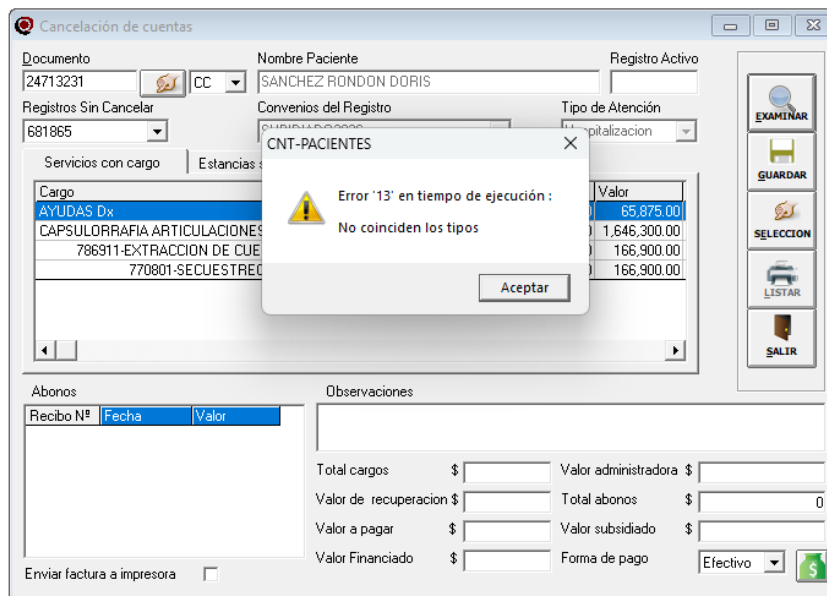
Cancelación de cuentas

Documento
24713231
CC
Nombre Paciente
SANCHEZ RONDON DORIS
Registro Activo

Registros Sin Cancelar
681865
Convenios del Registro
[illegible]
Tipo de Atención
H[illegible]spitalizacion

EXAMINAR
GUARDAR
SELECCION
LISTAR
SALIR

Servicios con cargo
Estancias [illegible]

| Cargo | Valor |
|---|---|
| AYUDAS Dx | 65,875.00 |
| CAPSULORRAFIA ARTICULACIONES | 1,646,300.00 |
| 786911-EXTRACCION DE CUE | 166,900.00 |
| 770801-SECUESTREC | 166,900.00 |

CNT-PACIENTES
Error '13' en tiempo de ejecución :
No coinciden los tipos
Aceptar

Abonos
| Recibo Nº | Fecha | Valor |
|---|---|---|

Observaciones

Total cargos $
Valor de recuperacion $
Valor a pagar $
Valor Financiado $
Valor administradora $
Total abonos $ 0
Valor subsidiado $
Forma de pago
Efectivo

Enviar factura a impresora